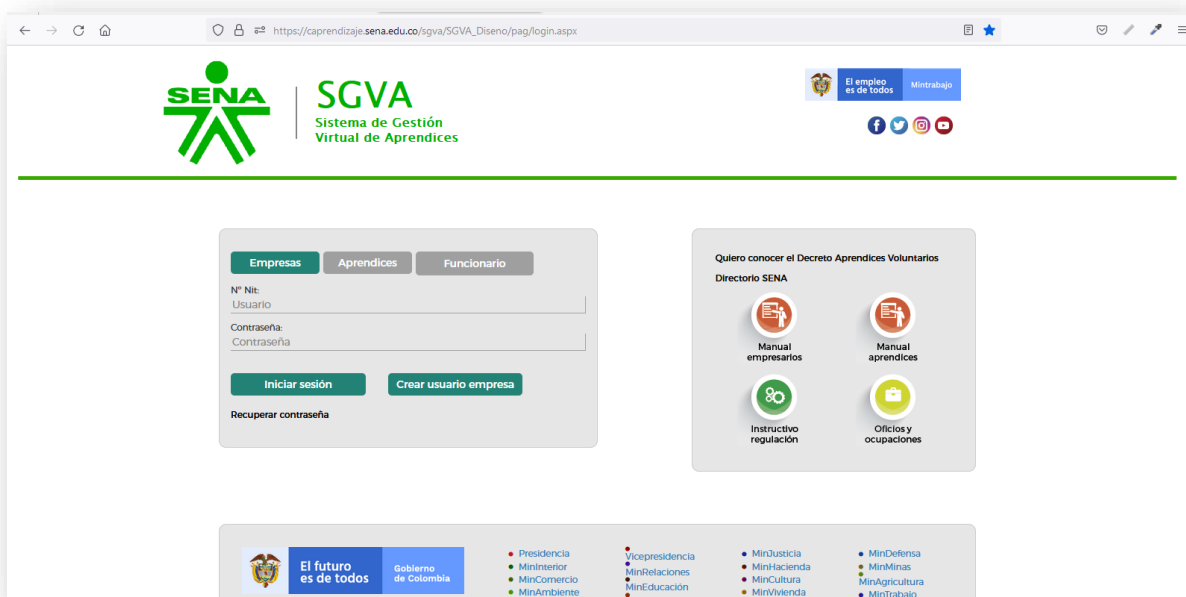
https://caprendizaje.sena.edu.co/sgva/SGVA_Diseno/pag/login.aspx

SENA

SGVA
Sistema de Gestión Virtual de Aprendices

El empleo es de todos Mintrabajo

Empresas Aprendices Funcionario

N° Nit:
Usuario

Contraseña:
Contraseña

Iniciar sesión Crear usuario empresa

Recuperar contraseña

Quiero conocer el Decreto Aprendices Voluntarios

Directorio SENA

Manual empresarios

Manual aprendices

Instructivo regulación

Oficios y ocupaciones

El futuro es de todos Gobierno de Colombia

Presidencia
MinInterior
MinComercio
MinAmbiente

Vicepresidencia
MinRelaciones
MinEducación

MinJusticia
MinHacienda
MinCultura
MinVivienda

MinDefensa
MinMinas
MinAgricultura
MinTrabajo